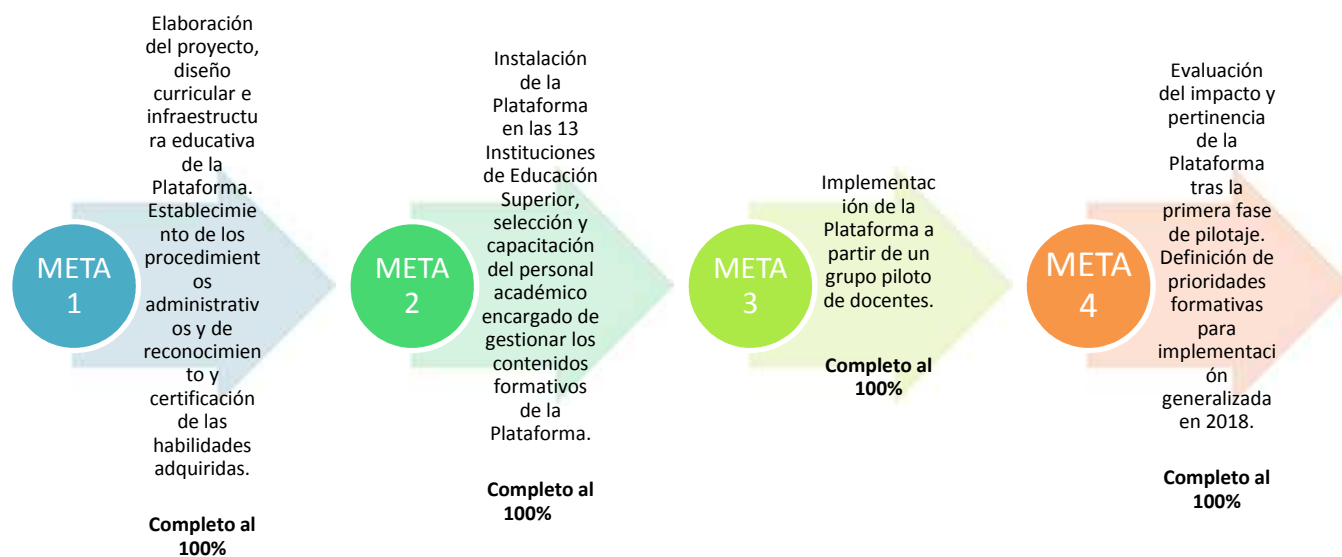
META 1

Elaboración del proyecto, diseño curricular e infraestructura educativa de la Plataforma. Establecimiento de los procedimientos administrativos y de reconocimiento y certificación de las habilidades adquiridas.

**Completo al 100%**

META 2

Instalación de la Plataforma en las 13 Instituciones de Educación Superior, selección y capacitación del personal académico encargado de gestionar los contenidos formativos de la Plataforma.

**Completo al 100%**

META 3

Implementación de la Plataforma a partir de un grupo piloto de docentes.

**Completo al 100%**

META 4

Evaluación del impacto y pertinencia de la Plataforma tras la primera fase de pilotaje. Definición de prioridades formativas para implementación generalizada en 2018.

**Completo al 100%**